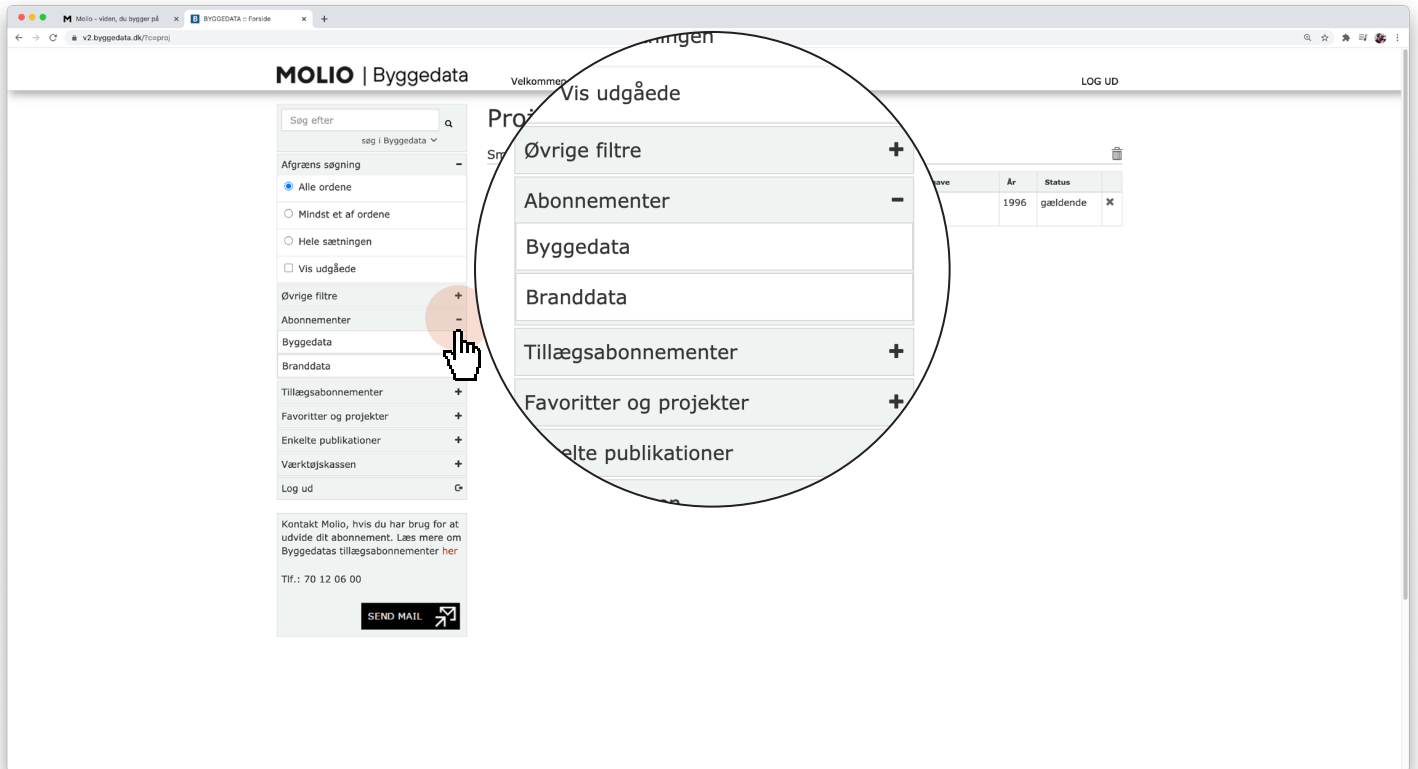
M Molio - viden, du bygger på ×
B BYGGEDATA :: Forside ×
+
v2.byggedata.dk/?ceproj

MOLIO | Byggedata

Velkommen

LOG UD

Søg efter
søg i Byggedata

Afgræns søgning –
Alle ordene
Mindst et af ordene
Hele sætningen
Vis udgåede
Øvrige filtre +
Abonnementer –
Byggedata
Branddata
Tillægsabonnementer +
Favoritter og projekter +
Enkelte publikationer +
Værktøjskassen +
Log ud

Kontakt Molio, hvis du har brug for at udvide dit abonnement. Læs mere om Byggedatas tillægsabonnementer her

Tlf.: 70 12 06 00

SEND MAIL

Proj

Sm

| ...ave | År | Status | |
|---|---|---|---|
| | 1996 | gældende | ✖ |

...ningen
Vis udgåede
Øvrige filtre +
Abonnementer –
Byggedata
Branddata
Tillægsabonnementer +
Favoritter og projekter +
...elte publikationer
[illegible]